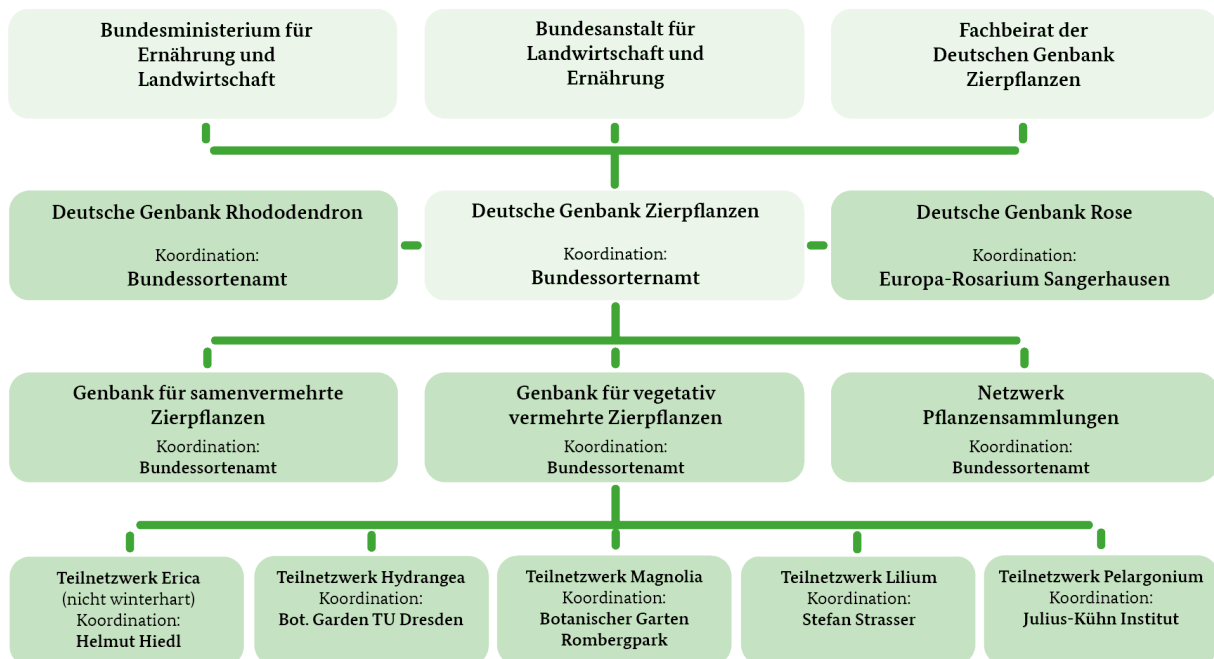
Bundesministerium für Ernährung und Landwirtschaft

Bundesanstalt für Landwirtschaft und Ernährung

Fachbeirat der Deutschen Genbank Zierpflanzen

Deutsche Genbank Rhododendron

Koordination:
Bundessortenamt

Deutsche Genbank Zierpflanzen

Koordination:
Bundessortenamt

Deutsche Genbank Rose

Koordination:
Europa-Rosarium Sangerhausen

Genbank für samenvermehrte Zierpflanzen
Koordination:
Bundessortenamt

Genbank für vegetativ vermehrte Zierpflanzen
Koordination:
Bundessortenamt

Netzwerk Pflanzensammlungen
Koordination:
Bundessortenamt

Teilnetzwerk Erica
(nicht winterhart)
Koordination:
Helmut Hiedl

Teilnetzwerk Hydrangea
Koordination:
Bot. Garden TU Dresden

Teilnetzwerk Magnolia
Koordination:
Botanischer Garten Rombergpark

Teilnetzwerk Lilium
Koordination:
Stefan Strasser

Teilnetzwerk Pelargonium
Koordination:
Julius-Kühn Institut